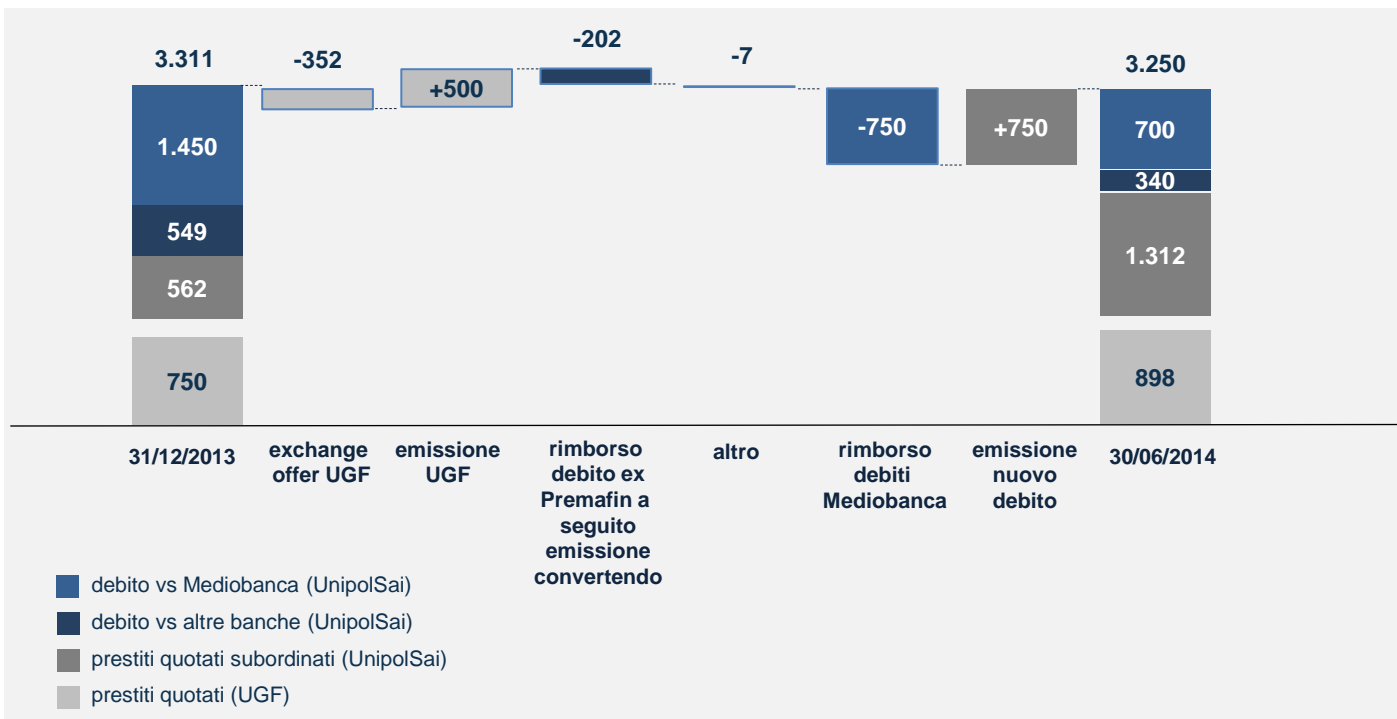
3.311
1.450
549
562
750

-352
+500
-202
-7
-750
+750

3.250
700
340
1.312
898

31/12/2013
exchange offer UGF
emissione UGF
rimborso debito ex Premafin a seguito emissione convertendo
altro
rimborso debiti Mediobanca
emissione nuovo debito
30/06/2014

debito vs Mediobanca (UnipolSai)
debito vs altre banche (UnipolSai)
prestiti quotati subordinati (UnipolSai)
prestiti quotati (UGF)